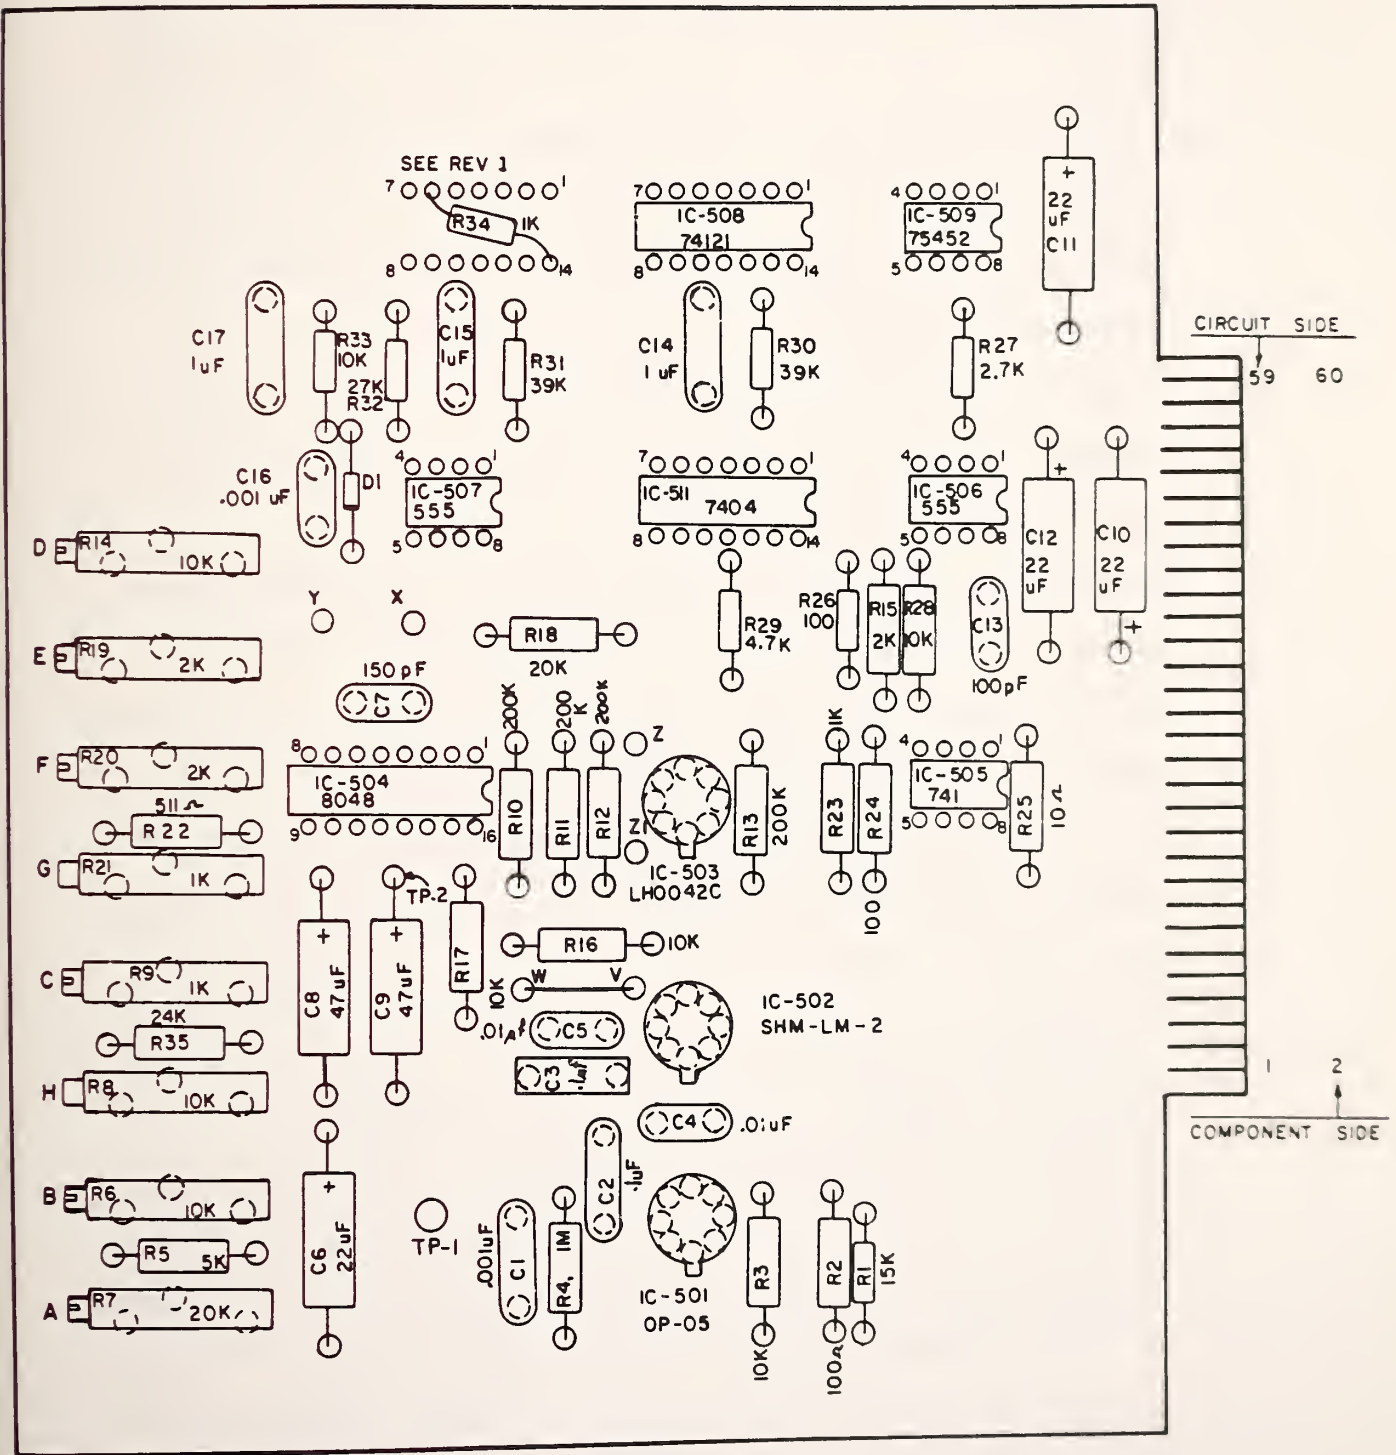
SEE REV 1
7 1
R34 1K
8 14
7 1
IC-508
74121
8 14
4 1
IC-509
75452
5 8
+
22
uF
C11
C17
1uF
R33
10K
27K
R32
C15
1uF
R31
39K
C14
1 uF
R30
39K
R27
2.7K
CIRCUIT SIDE
59 60
4 1
IC-507
555
5 8
C16
.001 uF
D1
7 1
IC-511
7404
8 14
4 1
IC-506
555
5 8
+
C12
22
uF
C10
22
uF
+
D R14 10K
Y X
E R19 2K
R18
20K
R29
4.7K
R26
100
R15
2K
R28
10K
C13
100pF
150 pF
C7
200K
200 K
200K
Z
1K
4 1
F R20 2K
8 1
IC-504
8048
9 16
R10
R11
R12
Z1
IC-503
LH0042C
R13
200K
R23
R24
IC-505
741
5 8
R25
10Ω
511Ω
R22
G R21 1K
TP-2
R17
100
R16
10K
C R9 1K
+
C8
47uF
+
C9
47uF
10K
W V
IC-502
SHM-LM-2
24K
R35
.01μF
C5
C3
.1uF
1 2
H R8 10K
C4 .01uF
COMPONENT SIDE
+
B R6 10K
.1uF
C2
R5 5K
C6
22uF
TP-1
.001uF
C1
R4, 1M
IC-501
OP-05
R3
R2
R1
15K
A R7 20K
10K
100Ω